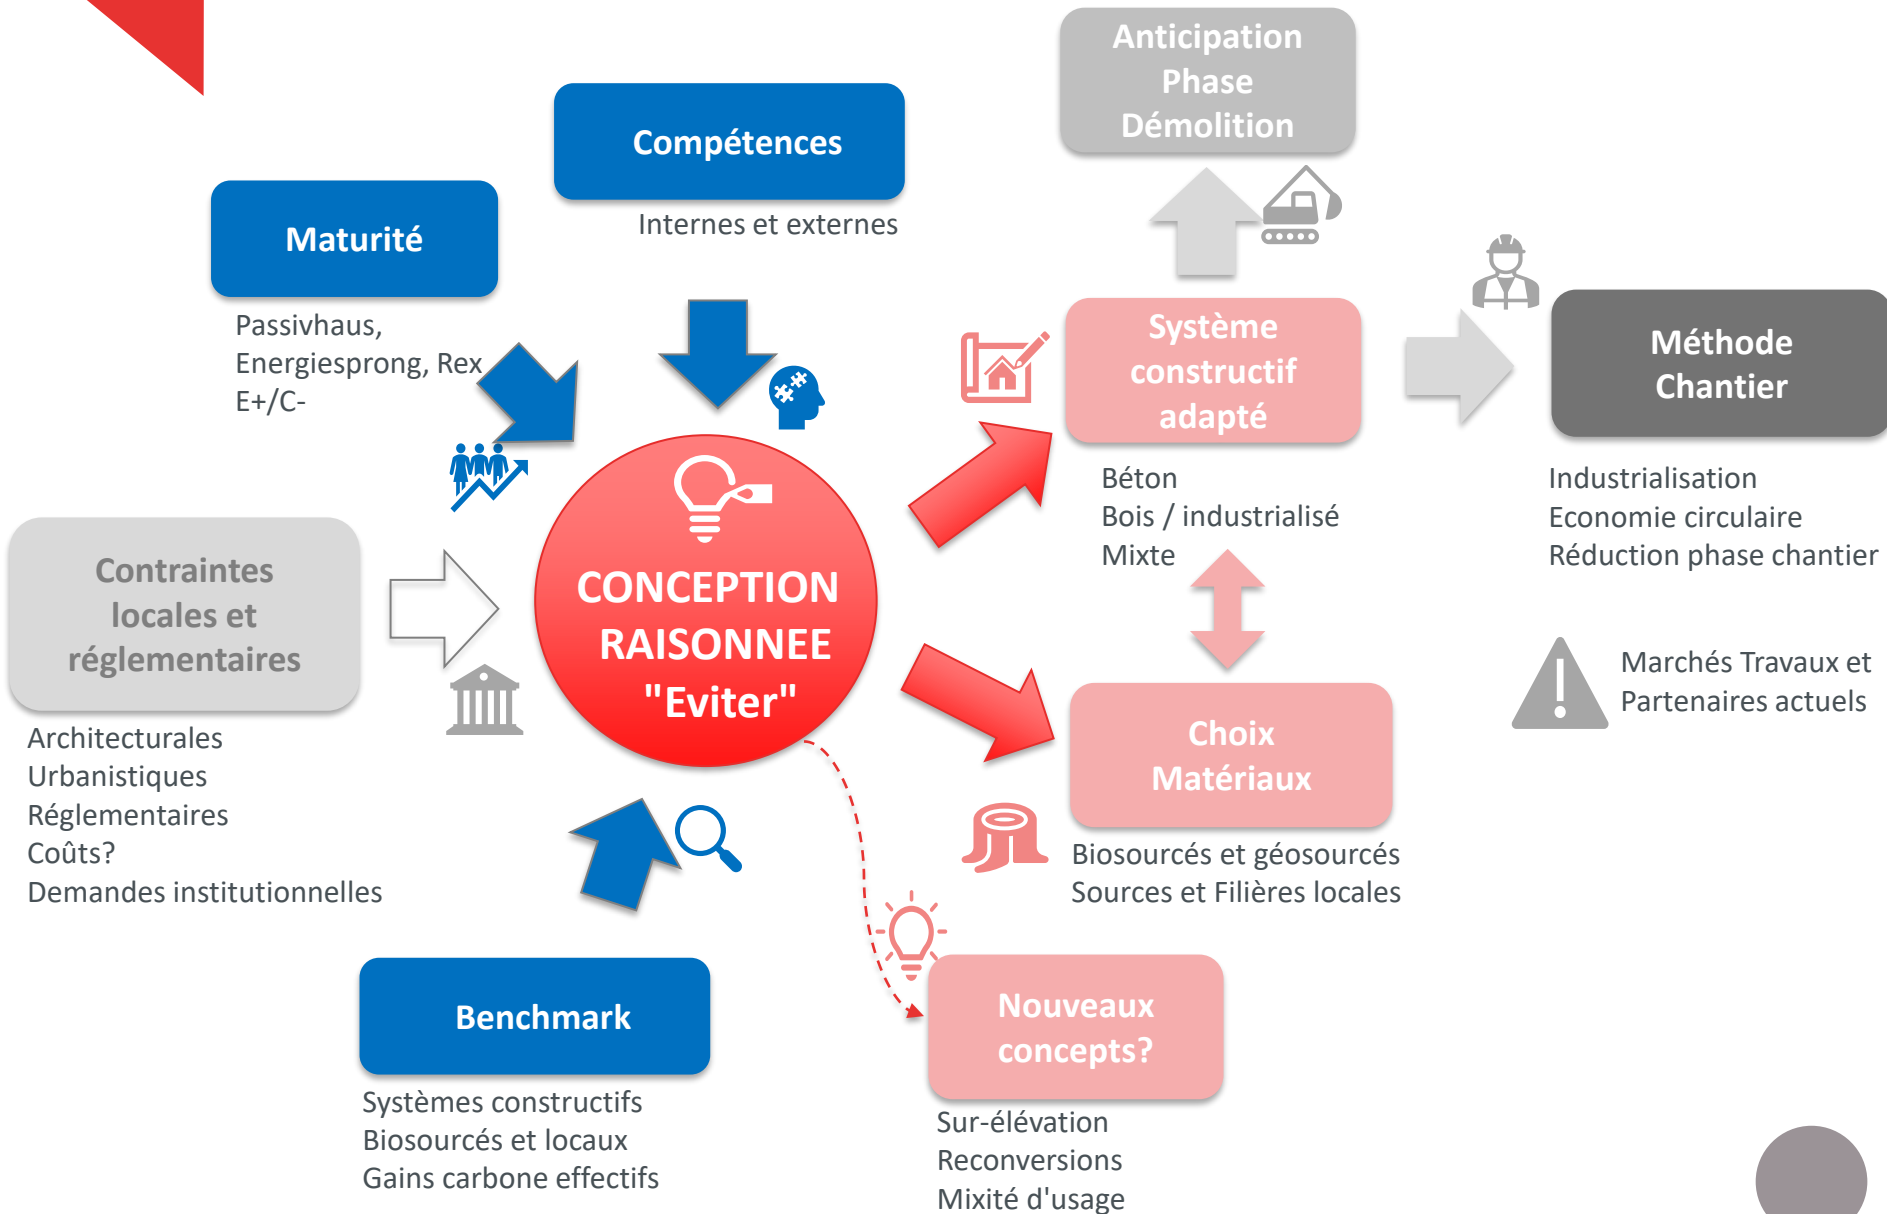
Maturité

Passivhaus,
Energiesprong, Rex
E+/C-

Compétences

Internes et externes

Anticipation Phase Démolition

Contraintes locales et réglementaires

Architecturales
Urbanistiques
Réglementaires
Coûts?
Demandes institutionnelles

CONCEPTION RAISONNEE "Eviter"

Système constructif adapté

Béton
Bois / industrialisé
Mixte

Méthode Chantier

Industrialisation
Economie circulaire
Réduction phase chantier

Marchés Travaux et Partenaires actuels

Choix Matériaux

Biosourcés et géosourcés
Sources et Filières locales

Benchmark

Systèmes constructifs
Biosourcés et locaux
Gains carbone effectifs

Nouveaux concepts?

Sur-élévation
Reconversions
Mixité d'usage